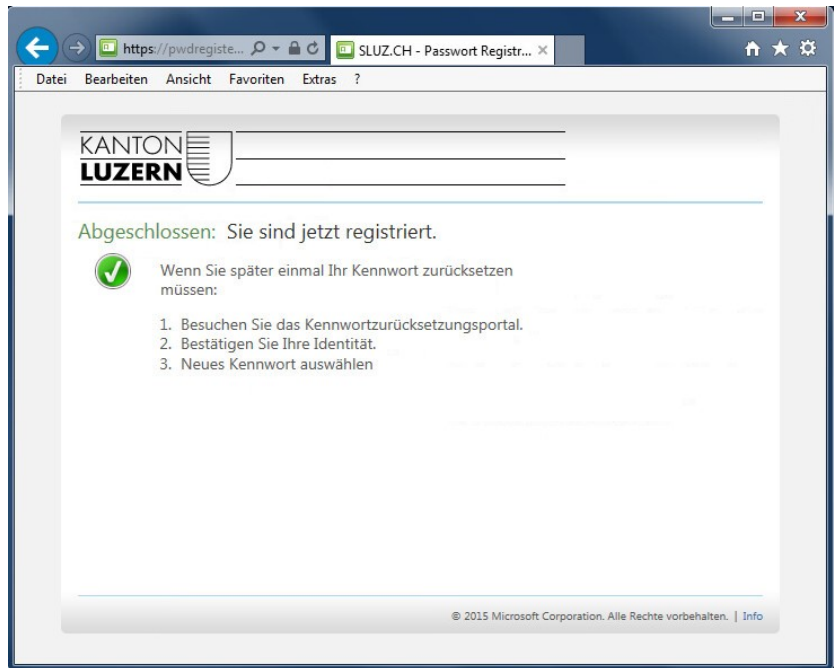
https://pwdregiste...

SLUZ.CH - Passwort Registr...

Datei Bearbeiten Ansicht Favoriten Extras ?

KANTON
LUZERN

Abgeschlossen: Sie sind jetzt registriert.

Wenn Sie später einmal Ihr Kennwort zurücksetzen müssen:

1. Besuchen Sie das Kennwortzurücksetzungsportal.
2. Bestätigen Sie Ihre Identität.
3. Neues Kennwort auswählen

© 2015 Microsoft Corporation. Alle Rechte vorbehalten. | Info